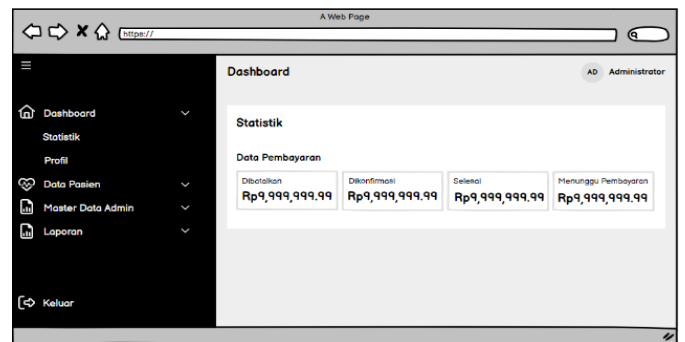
A Web Page

https://

Dashboard

AD Administrator

Dashboard

Statistik

Profil

Data Pasien

Master Data Admin

Laporan

Keluar

Statistik

Data Pembayaran

| Dibatalkan | Dikonfirmasi | Selesai | Menunggu Pembayaran |
|---|---|---|---|
| Rp9,999,999.99 | Rp9,999,999.99 | Rp9,999,999.99 | Rp9,999,999.99 |